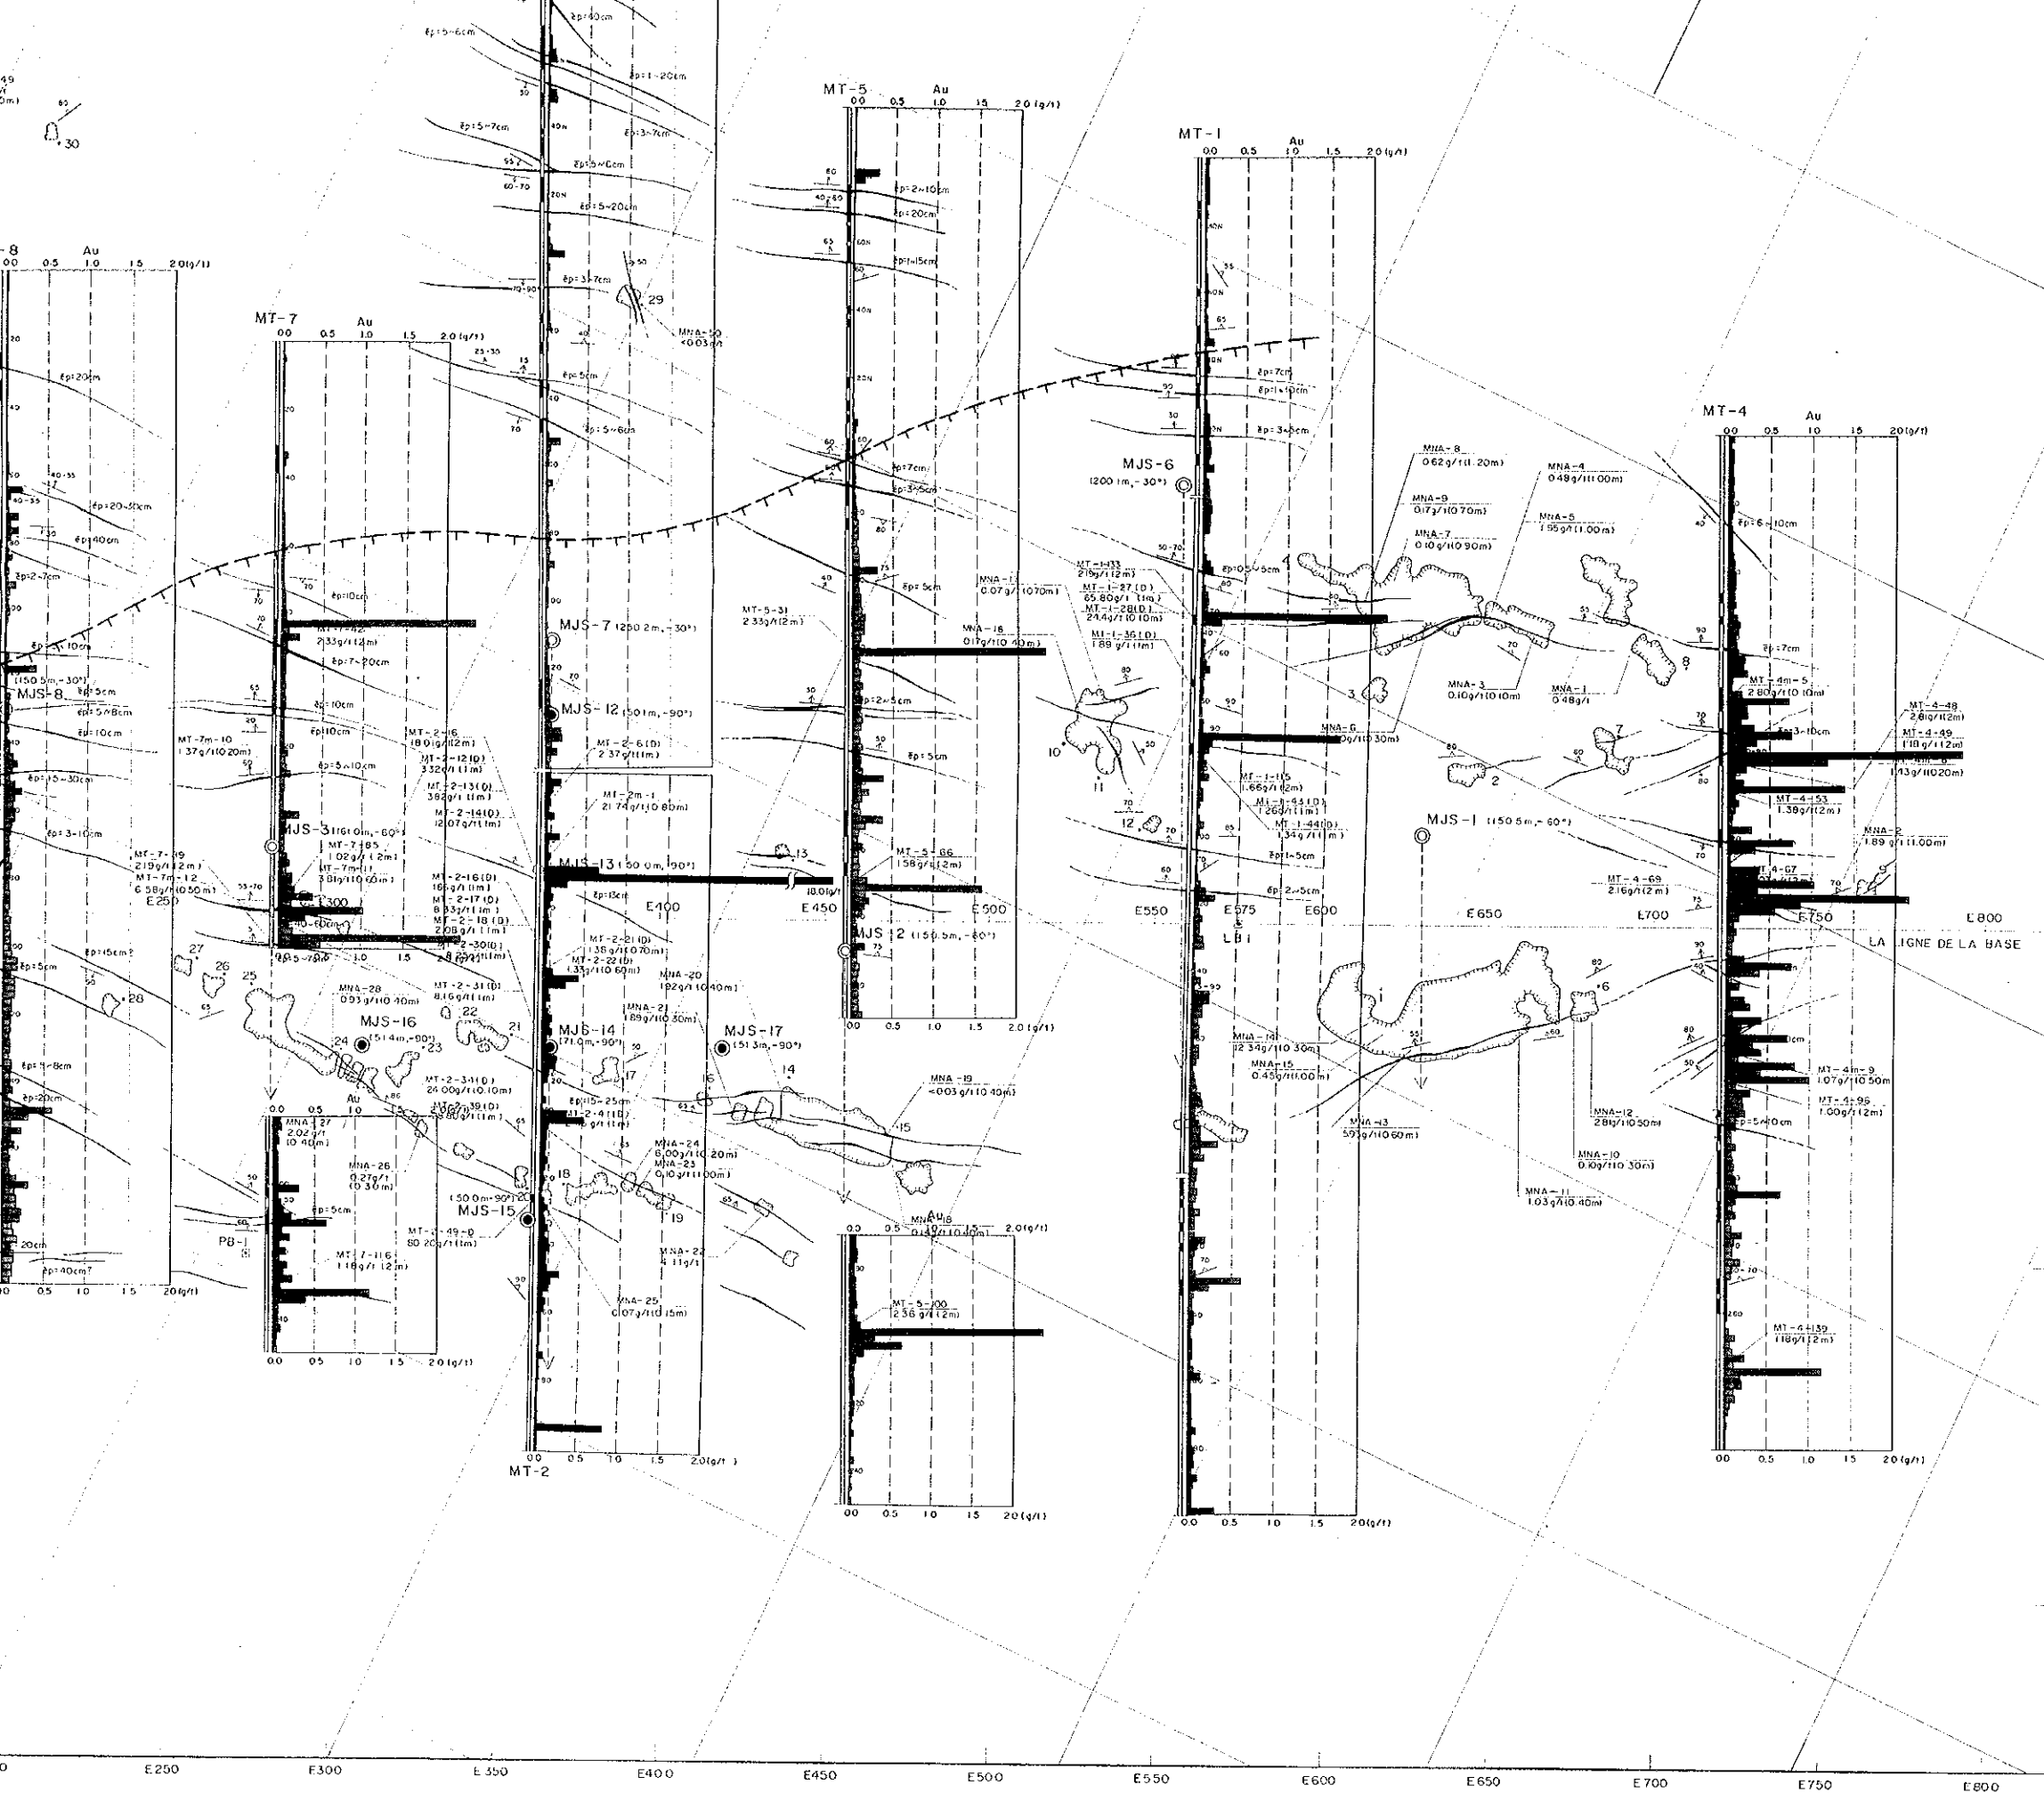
MT-5
Au
0.0 0.5 1.0 1.5 2.0 (g/t)

MT-1
Au
0.0 0.5 1.0 1.5 2.0 (g/t)

MT-4
Au
0.0 0.5 1.0 1.5 2.0 (g/t)

-8
Au
0.0 0.5 1.0 1.5 2.0 (g/t)

MT-7
Au
0.0 0.5 1.0 1.5 2.0 (g/t)

ép=5~6cm
ép=40cm
ép=1~20cm
ép=5~7cm
ép=3~7cm
ép=5~6cm
ép=5~20cm
ép=3~7cm
ép=5cm
ép=5~6cm
ép=2~10cm
ép=20cm
ép=15cm
ép=7cm
ép=1~10cm
ép=3~5cm
ép=20cm
ép=20~30cm
ép=40cm
ép=2~7cm
ép=10cm
ép=7~20cm
ép=10cm
ép=5cm
ép=5~8cm
ép=10cm
ép=15~30cm
ép=3~10cm
ép=15cm?
ép=5cm
ép=1~8cm
ép=20cm
ép=40cm?
20cm
ép=7cm
ép=3~5cm
ép=5cm
ép=2~5cm
ép=5cm
ép=0.5~5cm
ép=6~10cm
ép=7cm
ép=3~10cm
ép=1~5cm
ép=2~5cm
ép=13cm
ép=15~25cm
ép=5~10cm

29
MNA-30
<0.03g/t

MJS-6
(200.1m, -30°)
MJS-7 (200.2m, -30°)
MJS-12 (50.1m, -90°)
MJS-3 (161.0m, -60°)
MJS-13 (50.0m, -90°)
MJS-8
(150.5m, -30°)
MJS-14
(71.0m, -90°)
MJS-16
(51.4m, -90°)
MJS-17
(51.3m, -90°)
MJS-15
(50.0m, -90°)
MJS-1 (150.5m, -60°)
MJS-2 (150.5m, -60°)

MNA-8
0.62g/t(1.20m)
MNA-4
0.49g/t(1.00m)
MNA-9
0.17g/t(0.70m)
MNA-5
1.55g/t(1.00m)
MNA-7
0.10g/t(0.90m)
MNA-3
0.10g/t(0.10m)
MNA-1
0.48g/t
MNA-11
0.07g/t(0.70m)
MNA-18
0.17g/t(0.40m)
MNA-6
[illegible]g/t(0.30m)
MT-1-133
2.19g/t(2m)
MT-1-27(D)
65.80g/t(1m)
MT-1-28(D)
24.4g/t(0.10m)
MT-1-36(D)
1.89g/t(1m)
MT-5-31
2.33g/t(2m)
MT-7-142
2.33g/t(2m)
MT-7m-10
1.37g/t(0.20m)
MT-2-16
18.0g/t(2m)
MT-2-12(D)
33.2g/t(1m)
MT-2-13(D)
3.82g/t(1m)
MT-2-14(D)
12.07g/t(1m)
MT-2-6(D)
2.37g/t(1m)
MT-2m-1
21.74g/t(0.80m)
MT-7-85
1.02g/t(2m)
MT-7m-11
3.81g/t(0.60m)
MT-7-19
2.19g/t(2m)
MT-7m-12
6.58g/t(0.50m)
MT-2-16(D)
16.6g/t(1m)
MT-2-17(D)
8.33g/t(1m)
MT-2-18(D)
2.08g/t(1m)
MT-2-30(D)
MT-2-21(D)
1.38g/t(0.70m)
MT-2-22(D)
1.33g/t(0.60m)
MT-2-31(D)
8.16g/t(1m)
MNA-28
0.93g/t(0.40m)
MNA-20
1.92g/t(0.40m)
MNA-21
1.89g/t(0.30m)
MT-2-34(D)
24.00g/t(0.10m)
MT-2-39(D)
MT-2-41(D)
MNA-24
6.00g/t(0.20m)
MNA-23
0.10g/t(1.00m)
MNA-22
4.11g/t
MNA-25
0.07g/t(0.15m)
MT-2-49-D
50.20g/t(1m)
MNA-27
2.02g/t
(0.40m)
MNA-26
0.27g/t
(0.30m)
MT-7-116
1.18g/t(2m)
MT-1-115
1.66g/t(2m)
MT-1-64(D)
1.26g/t(1m)
MT-1-44(D)
1.34g/t(1m)
MT-5-66
1.58g/t(2m)
MT-4m-5
2.80g/t(0.10m)
MT-4-48
2.81g/t(2m)
MT-4-49
118g/t(2m)
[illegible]
1.43g/t(0.20m)
MT-4-53
1.38g/t(2m)
MNA-2
1.89g/t(1.00m)
MT-4-67
MT-4-69
2.16g/t(2m)
MNA-14
12.34g/t(0.30m)
MNA-15
0.45g/t(1.00m)
MNA-13
5.93g/t(0.60m)
MNA-12
2.81g/t(0.50m)
MNA-10
0.10g/t(0.30m)
MNA-11
1.03g/t(0.40m)
MT-4m-9
1.07g/t(0.50m)
MT-4-96
1.00g/t(2m)
MNA-19
<0.03g/t(0.40m)
MNA-18
0.13g/t(0.40m)
MT-5-100
2.36g/t(2m)
MT-4-139
1.18g/t(2m)
18.0g/t

E250 E300 E400 E450 E500 E550 E575 E600 E650 E700 E750 E800
LB1
LA LIGNE DE LA BASE
PB-1
MT-2
0.0 0.5 1.0 1.5 2.0 (g/t)

E250 E300 E350 E400 E450 E500 E550 E600 E650 E700 E750 E800